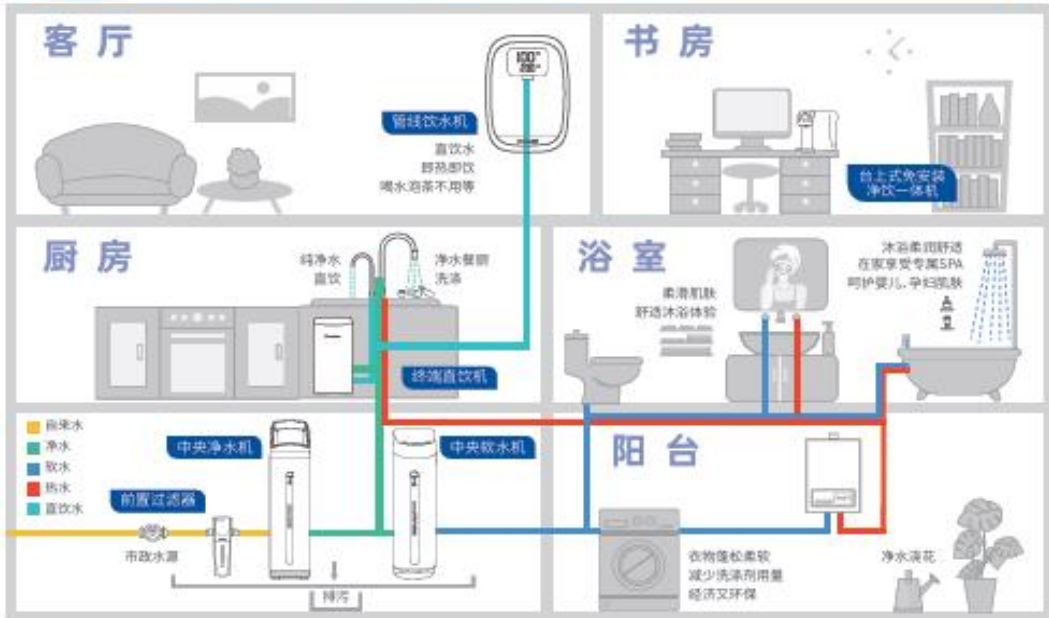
客厅

管线饮水机

直饮水
即热即饮
喝水泡茶不用等

书房

台上式免安装
净饮一体机

厨房

纯净水
直饮

净水餐厨
洗涤

终端直饮机

浴室

柔滑肌肤
舒适沐浴体验

沐浴柔润舒适
在家享受专属SPA
呵护婴儿、孕妇肌肤

自来水
净水
软水
热水
直饮水

中央净水机

中央软水机

前置过滤器

市政水源

排污

阳台

衣物蓬松柔软
减少洗涤剂用量
经济又环保

净水浇花